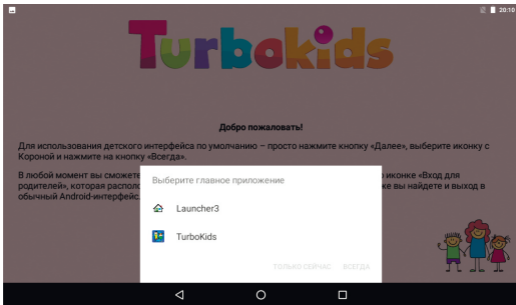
20:10

TurboKids

Добро пожаловать!

Для использования детского интерфейса по умолчанию – просто нажмите кнопку «Далее», выберите иконку с Короной и нажмите на кнопку «Всегда».

В любой момент вы сможете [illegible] иконке «Вход для родителей», которая располо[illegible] же вы найдете и выход в обычный Android-интерфейс.

Выберите главное приложение

Launcher3

TurboKids

ТОЛЬКО СЕЙЧАС ВСЕГДА